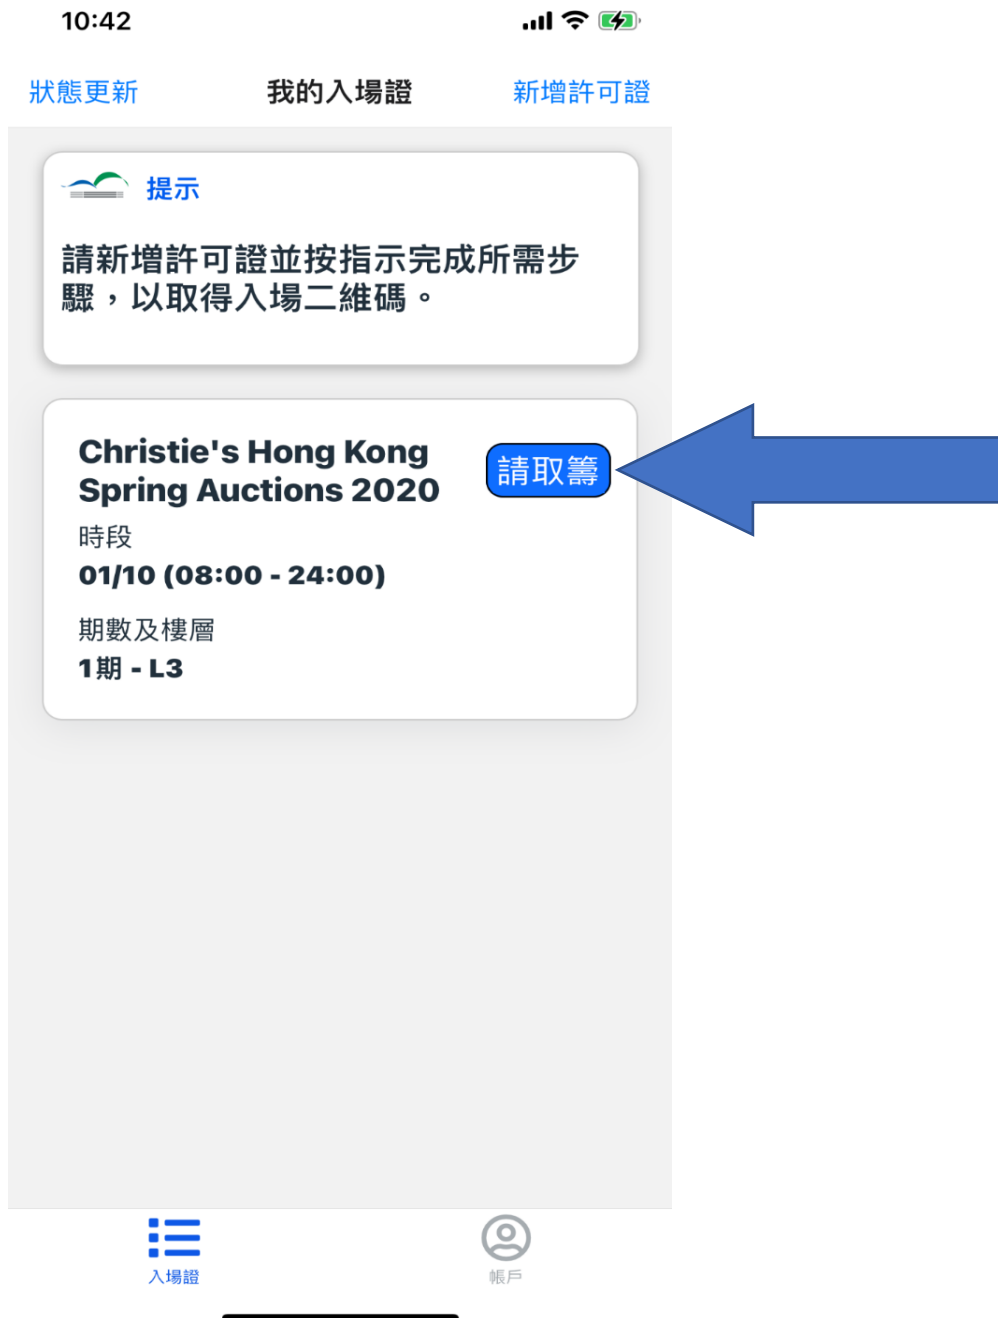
10:42

狀態更新 我的入場證 新增許可證

提示

請新增許可證並按指示完成所需步驟，以取得入場二維碼。

Christie's Hong Kong Spring Auctions 2020

請取籌

時段

01/10 (08:00 - 24:00)

期數及樓層

1期 - L3

入場證

帳戶